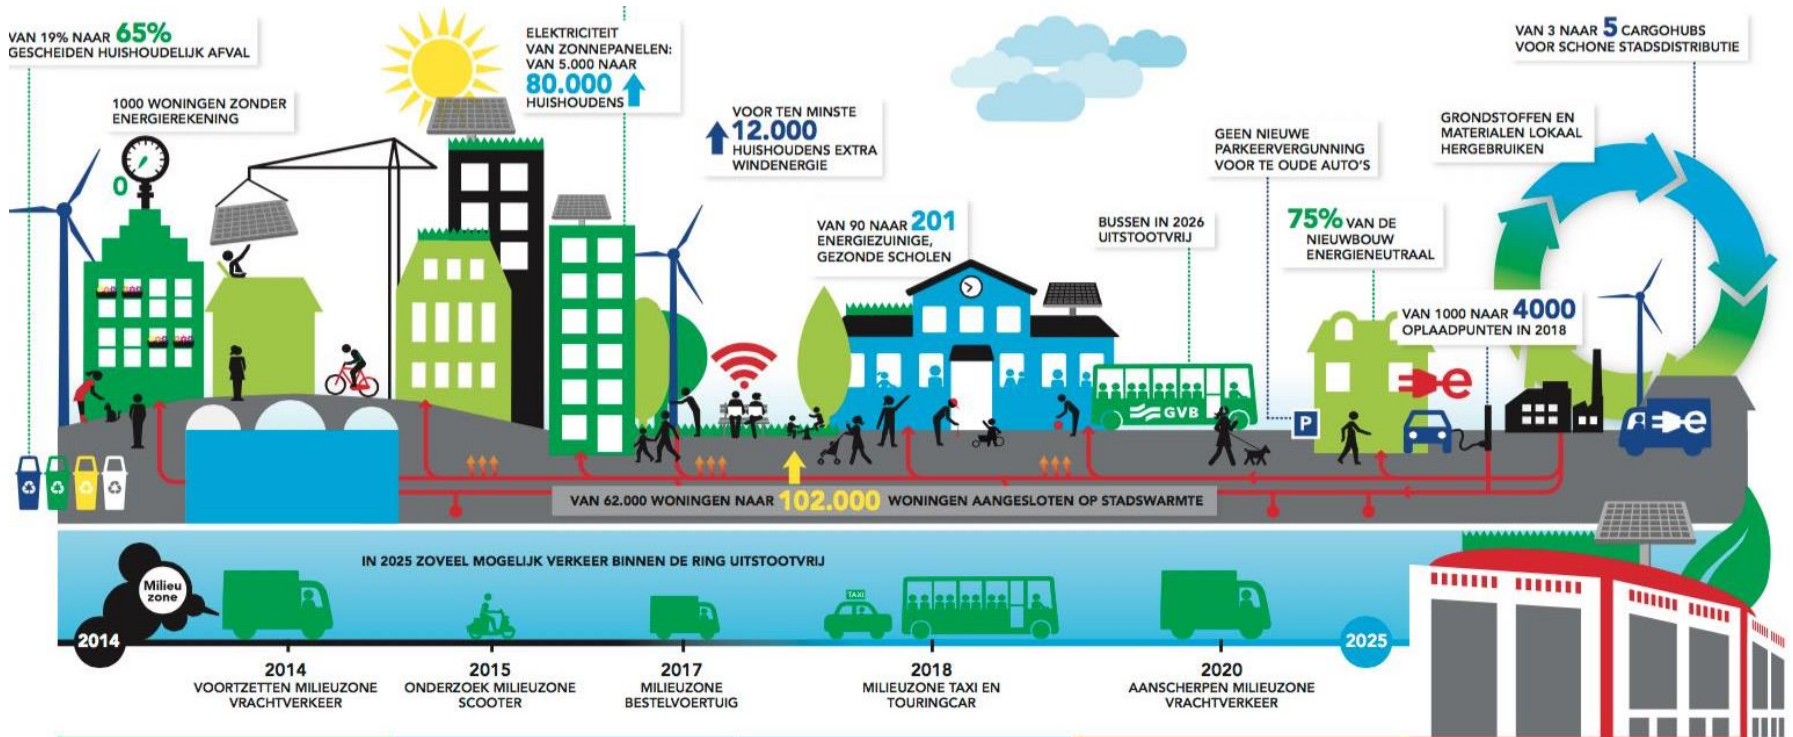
VAN 19% NAAR 65%
GESCHEIDEN HUISHOUDELIJK AFVAL

1000 WONINGEN ZONDER ENERGIEREKENING

0

ELEKTRICITEIT VAN ZONNEPANELEN: VAN 5.000 NAAR 80.000 HUISHOUDENS

VOOR TEN MINSTE 12.000 HUISHOUDENS EXTRA WINDENERGIE

VAN 3 NAAR 5 CARGOHUBS VOOR SCHONE STADSDISTRIBUTIE

GRONDSTOFFEN EN MATERIALEN LOKAAL HERGEBRUIKEN

GEEN NIEUWE PARKEERVERGUNNING VOOR TE OUDE AUTO'S

VAN 90 NAAR 201 ENERGIEZUINIGE, GEZONDE SCHOLEN

BUSSEN IN 2026 UITSTOOTVRIJ

75% VAN DE NIEUWBOUW ENERGIENEUTRAAL

VAN 1000 NAAR 4000 OPLAADPUNTEN IN 2018

GVB

P

VAN 62.000 WONINGEN NAAR 102.000 WONINGEN AANGESLOTEN OP STADSWARMTE

IN 2025 ZOVEEL MOGELIJK VERKEER BINNEN DE RING UITSTOOTVRIJ

Milieu zone

2014

TAXI

2025

2014
VOORTZETTEN MILIEUZONE VRACHTVERKEER

2015
ONDERZOEK MILIEUZONE SCOOTER

2017
MILIEUZONE BESTELVOERTUIG

2018
MILIEUZONE TAXI EN TOURINGCAR

2020
AANSCHERPEN MILIEUZONE VRACHTVERKEER